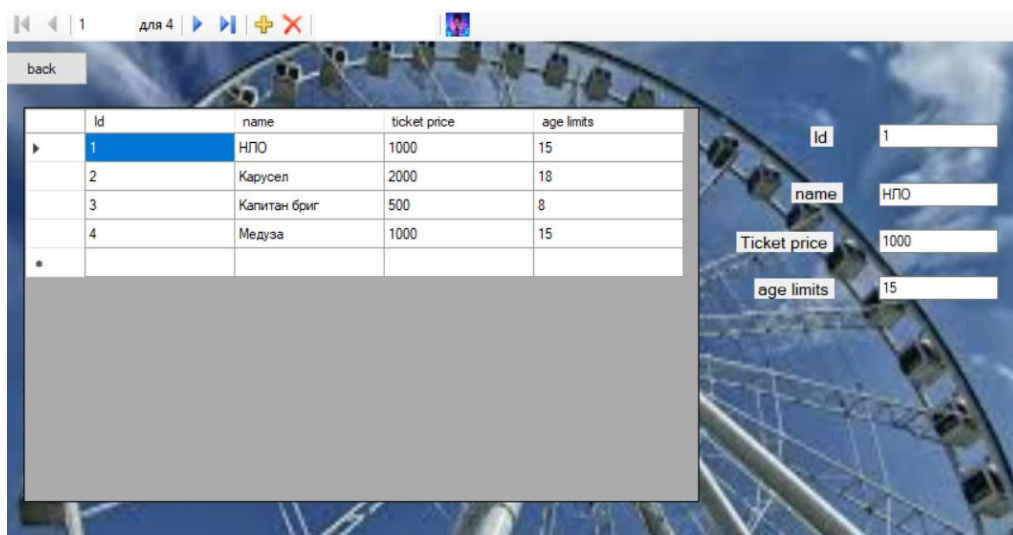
1 для 4

back

| Id | name | ticket price | age limits |
|---|---|---|---|
| 1 | НЛО | 1000 | 15 |
| 2 | Карусел | 2000 | 18 |
| 3 | Капитан бриг | 500 | 8 |
| 4 | Медуза | 1000 | 15 |

Id 1

name НЛО

Ticket price 1000

age limits 15